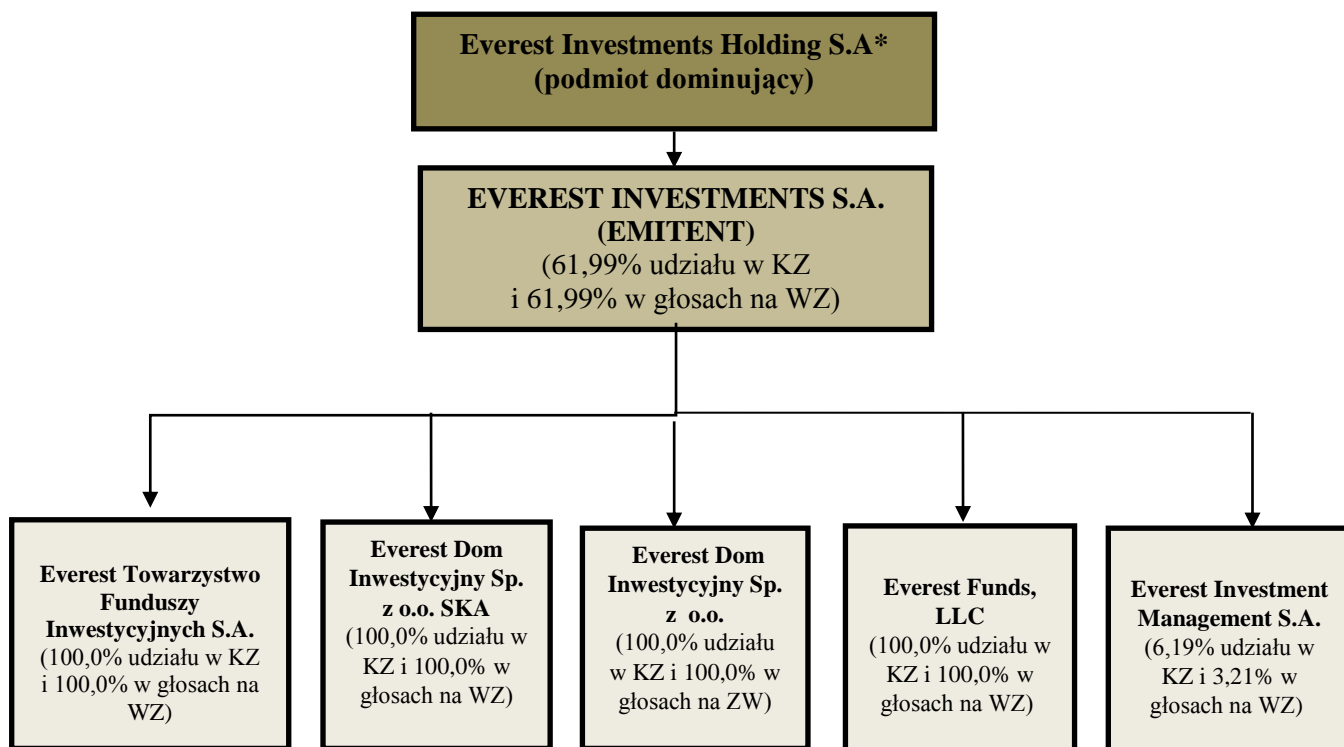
Everest Investments Holding S.A*
(podmiot dominujący)

EVEREST INVESTMENTS S.A.
(EMITENT)
(61,99% udziału w KZ i 61,99% w głosach na WZ)

Everest Towarzystwo Funduszy Inwestycyjnych S.A.
(100,0% udziału w KZ i 100,0% w głosach na WZ)

Everest Dom Inwestycyjny Sp. z o.o. SKA
(100,0% udziału w KZ i 100,0% w głosach na WZ)

Everest Dom Inwestycyjny Sp. z o.o.
(100,0% udziału w KZ i 100,0% w głosach na ZW)

Everest Funds, LLC
(100,0% udziału w KZ i 100,0% w głosach na WZ)

Everest Investment Management S.A.
(6,19% udziału w KZ i 3,21% w głosach na WZ)